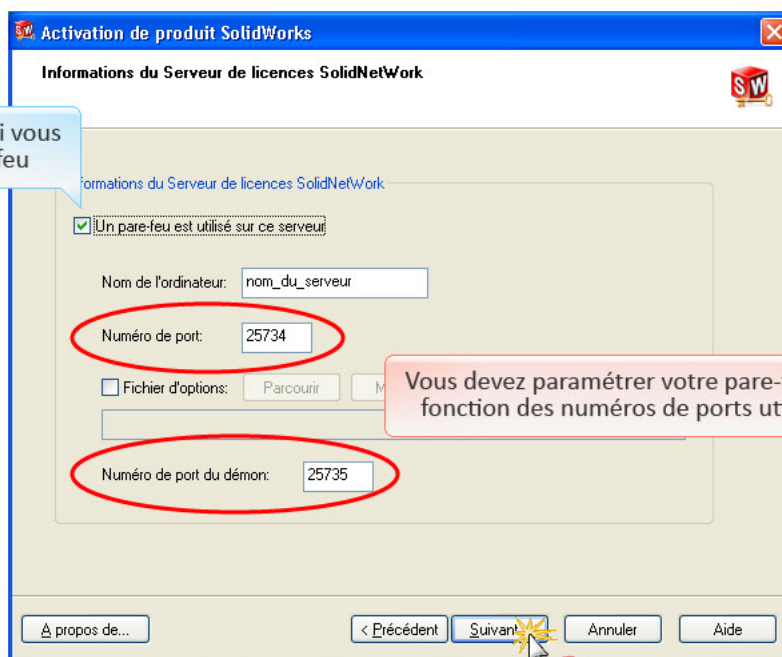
Activation de produit SolidWorks

Informations du Serveur de licences SolidNetWork

SW

i vous
feu

formations du Serveur de licences SolidNetWork

Un pare-feu est utilisé sur ce serveur

Nom de l'ordinateur: nom_du_serveur

Numéro de port: 25734

Fichier d'options: Parcourir M

Vous devez paramétrer votre pare-
fonction des numéros de ports ut

Numéro de port du démon: 25735

A propos de... < Précédent Suivant Annuler Aide